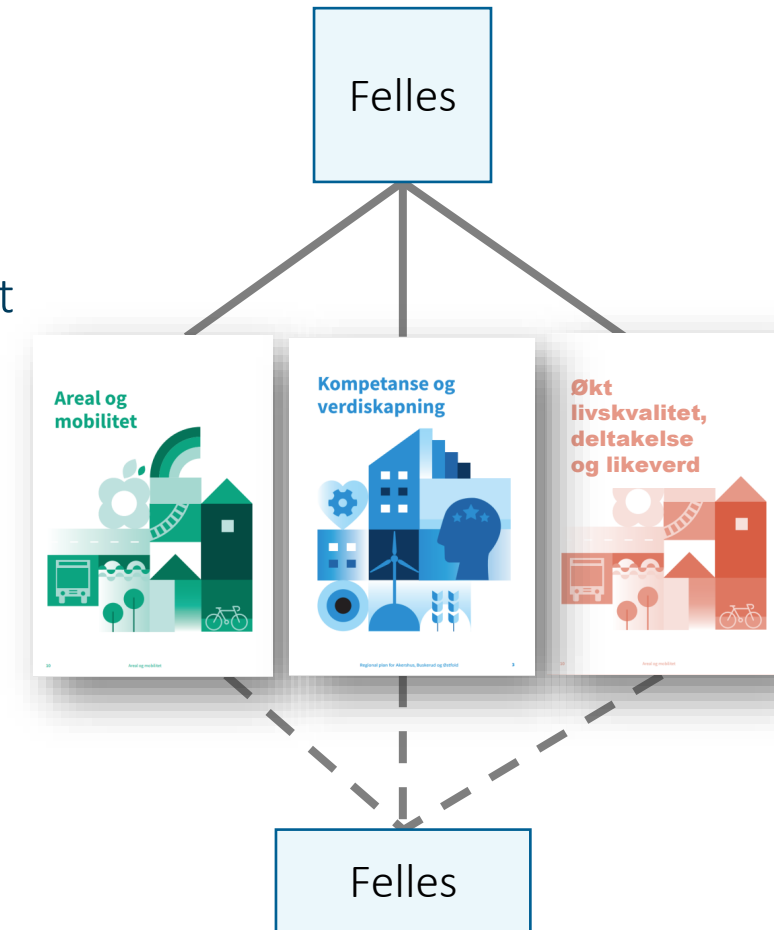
Felles

t

Areal og mobilitet

10 Areal og mobilitet

Kompetanse og verdiskapning

Regional plan for Akershus, Buskerud og Østfold 9

Økt livskvalitet, deltakelse og likeverd

10 Areal og mobilitet

Felles